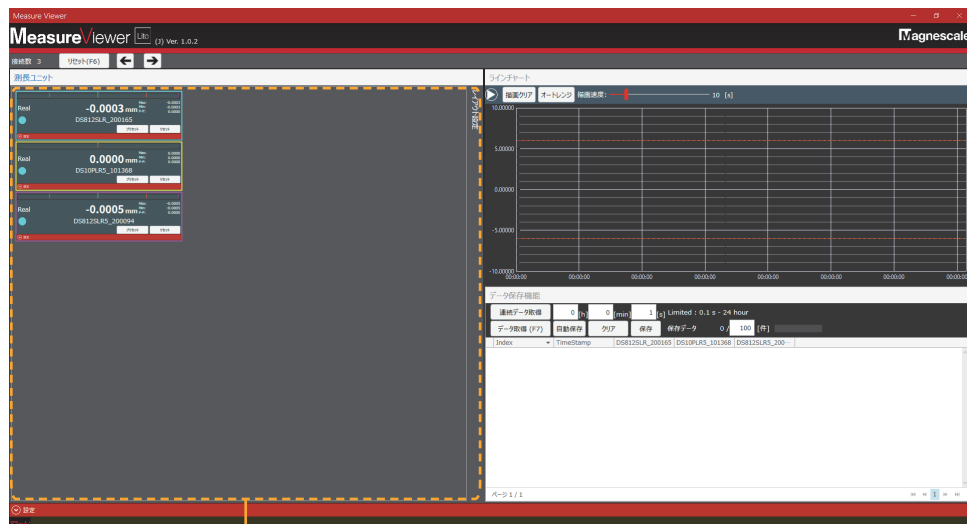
Measure Viewer

MeasureViewer Lite (J) Ver. 1.0.2

Magnescale

接続数 3 リセット(F6)

測長ユニット

Real -0.0003 mm
DS812SLR_200165
プリセット リセット

Real 0.0000 mm
DS10PLR5_101368
プリセット リセット

Real -0.0005 mm
DS812SLR5_200094
プリセット リセット

レイアウト設定

ラインチャート

描画クリア オートレンジ 描画速度: 10 [s]

10.00000
5.00000
0.00000
-5.00000
-10.00000

00:00:00 00:00:00 00:00:00 00:00:00 00:00:00 00:00:00 00:00:00

データ保存機能

連続データ取得 0 [h] 0 [min] 1 [s] Limited : 0.1 s - 24 hour

データ取得 (F7) 自動保存 クリア 保存 保存データ 0 / 100 [件]

| Index | TimeStamp | DS812SLR_200165 | DS10PLR5_101368 | DS812SLR5_200 |
|---|---|---|---|---|

ページ 1 / 1

1

設定